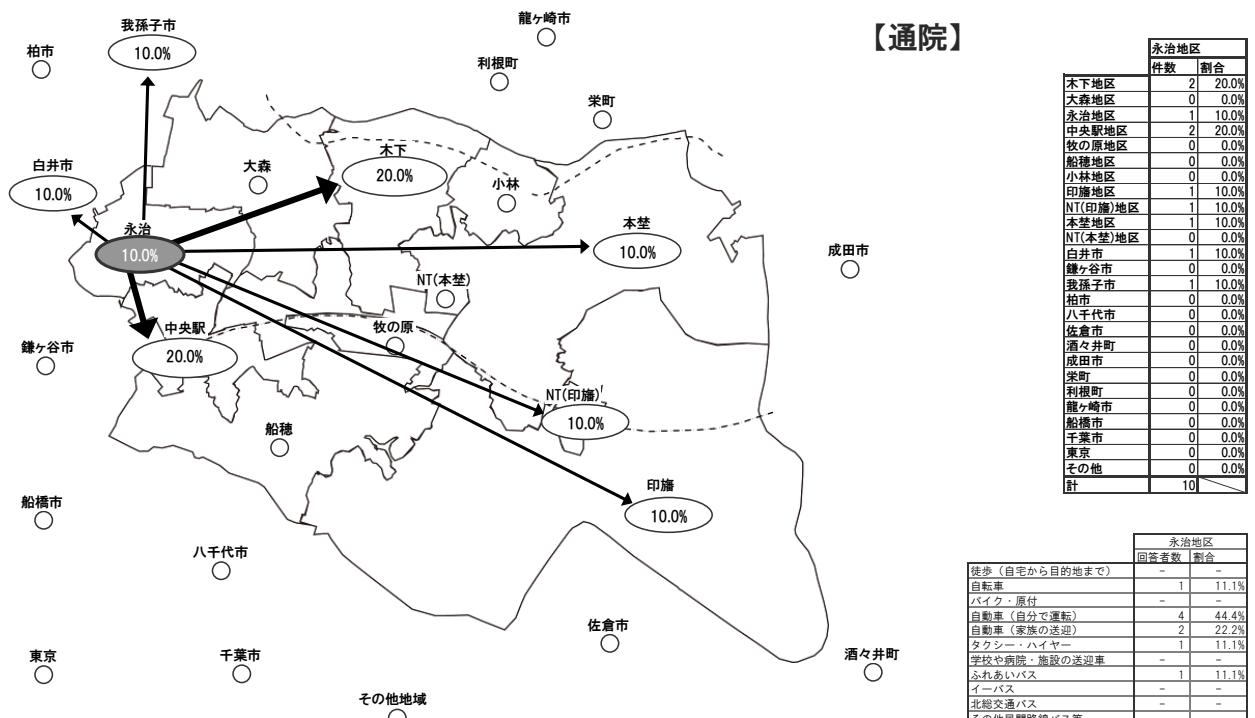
【通院】

我孫子市
10.0%
龍ヶ崎市
柏市
利根町
栄町
白井市
10.0%
大森
木下
20.0%
小林
永治
10.0%
本埜
10.0%
成田市
NT(本埜)
中央駅
20.0%
牧の原
鎌ヶ谷市
NT(印旛)
10.0%
船穂
印旛
10.0%
船橋市
八千代市
佐倉市
東京
千葉市
酒々井町
その他地域

| | 永治地区 | |
|---|---|---|
| | 件数 | 割合 |
| 木下地区 | 2 | 20.0% |
| 大森地区 | 0 | 0.0% |
| 永治地区 | 1 | 10.0% |
| 中央駅地区 | 2 | 20.0% |
| 牧の原地区 | 0 | 0.0% |
| 船穂地区 | 0 | 0.0% |
| 小林地区 | 0 | 0.0% |
| 印旛地区 | 1 | 10.0% |
| NT(印旛)地区 | 1 | 10.0% |
| 本埜地区 | 1 | 10.0% |
| NT(本埜)地区 | 0 | 0.0% |
| 白井市 | 1 | 10.0% |
| 鎌ヶ谷市 | 0 | 0.0% |
| 我孫子市 | 1 | 10.0% |
| 柏市 | 0 | 0.0% |
| 八千代市 | 0 | 0.0% |
| 佐倉市 | 0 | 0.0% |
| 酒々井町 | 0 | 0.0% |
| 成田市 | 0 | 0.0% |
| 栄町 | 0 | 0.0% |
| 利根町 | 0 | 0.0% |
| 龍ヶ崎市 | 0 | 0.0% |
| 船橋市 | 0 | 0.0% |
| 千葉市 | 0 | 0.0% |
| 東京 | 0 | 0.0% |
| その他 | 0 | 0.0% |
| 計 | 10 | |

| | 永治地区 | |
|---|---|---|
| | 回答者数 | 割合 |
| 徒歩（自宅から目的地まで） | − | − |
| 自転車 | 1 | 11.1% |
| バイク・原付 | − | − |
| 自動車（自分で運転） | 4 | 44.4% |
| 自動車（家族の送迎） | 2 | 22.2% |
| タクシー・ハイヤー | 1 | 11.1% |
| 学校や病院・施設の送迎車 | − | − |
| ふれあいバス | 1 | 11.1% |
| イーバス | − | − |
| 北総交通バス | − | − |
| その他民間路線バス等 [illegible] | | |